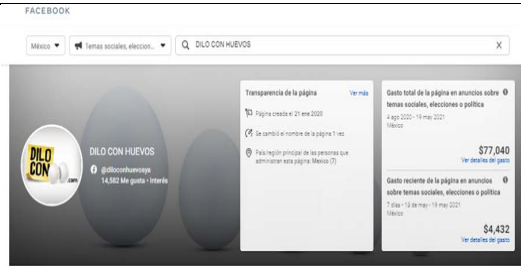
FACEBOOK

México ▼ Temas sociales, eleccion... ▼ DILO CON HUEVOS X

DILO CON .com

DILO CON HUEVOS
@diloconhuevosyx
14,582 Me gusta · Interés

Transparencia de la página Ver más
Página creada el 21 ene 2020
Se cambió el nombre de la página 1 vez
País/región principal de las personas que administran esta página: México (7)

Gasto total de la página en anuncios sobre temas sociales, elecciones o política
4 ago 2020 - 19 may 2021
México
$77,040
Ver detalles del gasto

Gasto reciente de la página en anuncios sobre temas sociales, elecciones o política
7 días · 13 de may - 19 may 2021
México
$4,432
Ver detalles del gasto